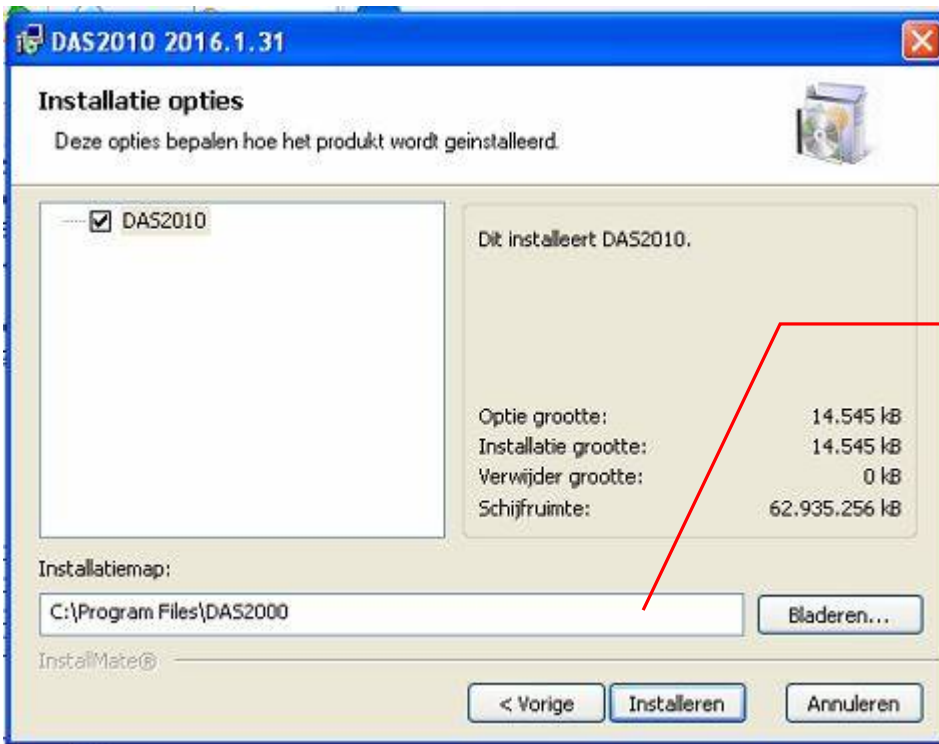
DAS2010 2016.1.31

Installatie opties

Deze opties bepalen hoe het produkt wordt geinstalleerd.

DAS2010

Dit installeert DAS2010.

| | |
|---|---|
| Optie grootte: | 14.545 kB |
| Installatie grootte: | 14.545 kB |
| Verwijder grootte: | 0 kB |
| Schijfruimte: | 62.935.256 kB |

Installatiemap:

C:\Program Files\DAS2000

Bladeren...

InstallMate®

< Vorige

Installeren

Annuleren